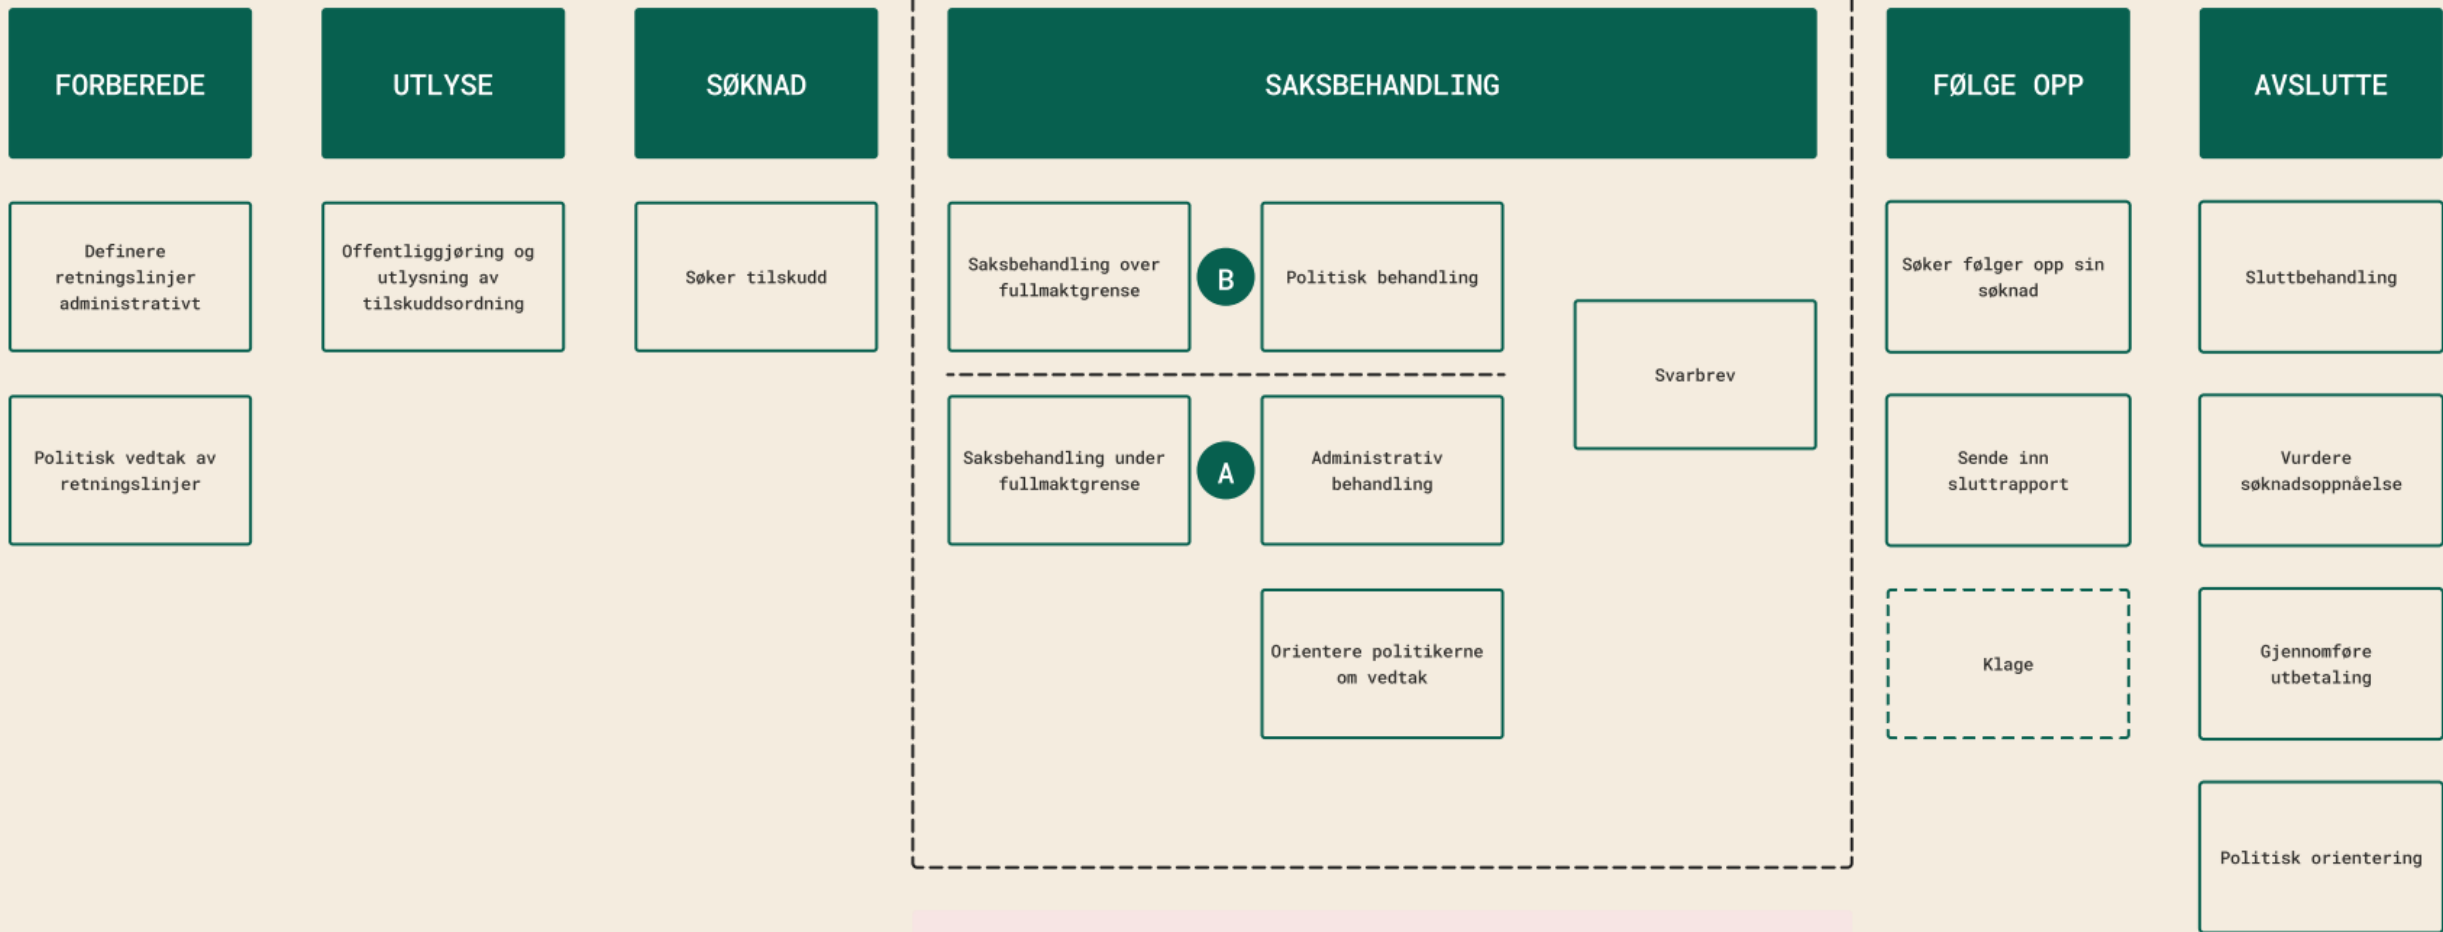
FORBEREDE

Definere retningslinjer administrativt

Politisk vedtak av retningslinjer

UTLYSE

Offentliggjøring og utlysning av tilskuddsordning

SØKNAD

Søker tilskudd

SAKSBEHANDLING

Saksbehandling over fullmaktgrense

B

Politisk behandling

Saksbehandling under fullmaktgrense

A

Administrativ behandling

Orientere politikerne om vedtak

Svarbrev

FØLGE OPP

Søker følger opp sin søknad

Sende inn sluttrapport

Klage

AVSLUTTE

Sluttbehandling

Vurdere søknadsoppnåelse

Gjennomføre utbetaling

Politisk orientering